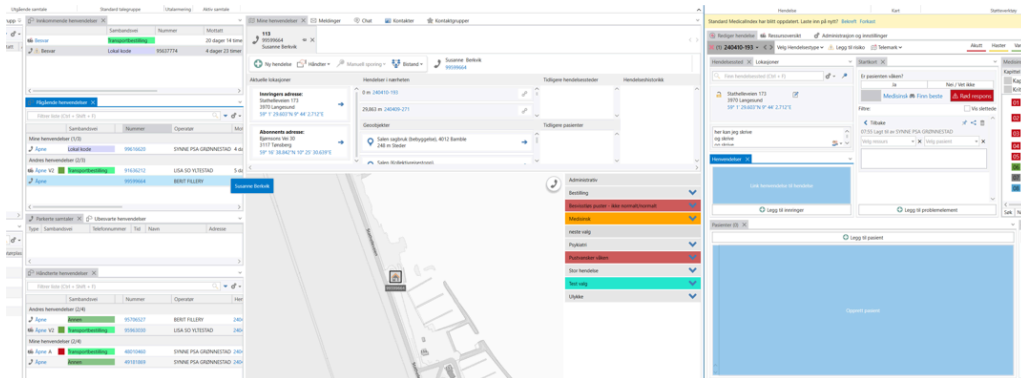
Utgående samtale Standard talegruppe Utalarmering Aktiv samtale

Innkommende henvendelser

| | Sambandsvei | Nummer | Mottatt |
|---|---|---|---|
| Besvar | Transportbestilling | | 20 dager 14 time |
| Besvar | Lokal kode | 95637774 | 8 dager 22 timer |

Pågående henvendelser

Filter liste (Ctrl + Shift + F)

| | Sambandsvei | Nummer | Operatør |
|---|---|---|---|
| Mine henvendelser (1/3) | | | |
| Åpne | Lokal kode | 99616620 | SYNNE PSA GRØNNESTAD |
| Andres henvendelser (2/3) | | | |
| Åpne V2 | Transportbestilling | 91636212 | LISA SO YLTESTAD |
| Åpne | Transportbestilling | 99599664 | BERIT FILLERY |

Susanne Berkvik

Parkerte samtaler | Ubesvarte henvendelser

| Type | Sambandsvei | Telefonnummer | Tid | Navn |
|---|---|---|---|---|

Håndterte henvendelser

Filter liste (Ctrl + Shift + F)

| | Sambandsvei | Nummer | Operatør |
|---|---|---|---|
| Andres henvendelser (2/4) | | | |
| Åpne | Annen | 95706527 | BERIT FILLERY |
| Åpne V2 | Annen | 95865006 | LISA SO YLTESTAD |
| Mine henvendelser (2/4) | | | |
| Åpne A | Transportbestilling | 48010965 | SYNNE PSA GRØNNESTAD |
| Åpne | Annen | 48181869 | SYNNE PSA GRØNNESTAD |

Mine henvendelser | Meldinger | Chat | Kontakter | Kontaktgrupper

113
99599664
Susanne Berkvik

Ny henvendelse | Håndter | Manuell sporing | Bistand | Susanne Berkvik 99599664

Aktuelle lokasjoner

Innringers adresse:
Stathelleveien 173
3970 Langesund
59° 1' 29.603"N 9° 44' 2.712"E

Abonnentens adresse:
Bjønsons Vei 30
3117 Tønsberg
59° 16' 38.842"N 10° 25' 30.639"E

Henvendelser i nærheten
0 m 240410-193
29,803 m 240409-271

Geoobjekter
Salen selbruk (kaiarggeplass), 4012 Bamble
248 m Sleder
Salen Eiollekkingsentrum

Tidligere henvendelsessteder
Tidligere pasienter

Henvendelseshistorikk

Administrativ
Bestilling
Besvarelse punkt - ikke normalt/normalt
Medisinsk
neste valg
Psykiatri
Rushvarsler råen
Stor hendelse
Test valg
Ulykke

Hendelser Kart Statleverktøy

Standard Medicalhodes har blitt oppdatert. Laste inn på nytt? Bekreft Forkast

Rediger hendelse | Ressursoversikt | Administrasjon og innstillinger

(1) 240410-193 | Velg Hendelsetype | Legg til risiko | Telemark

Akutt Haster Vanlig

Hendelsessted | Lokasjoner

Finn lokasjon (Ctrl + F)

Stathelleveien 173
3970 Langesund
59° 1' 29.603"N 9° 44' 2.712"E

her kan jeg skrive
og skrive

Henvendelser

Link henvendelser til hendelse

Legg til innringer

Stanskort

Er pasienten våken?
Ja | Nei / Vet ikke
Medisinsk | Finn beste | Rød respons

Tilbake

Filtrer | Vis slettede

07:55 Lagt til av SYNNE PSA GRØNNESTAD

Velg ressurs | Velg ressurs

Legg til problemelement

Pasienter (0)

Legg til pasient

Opprett pasient